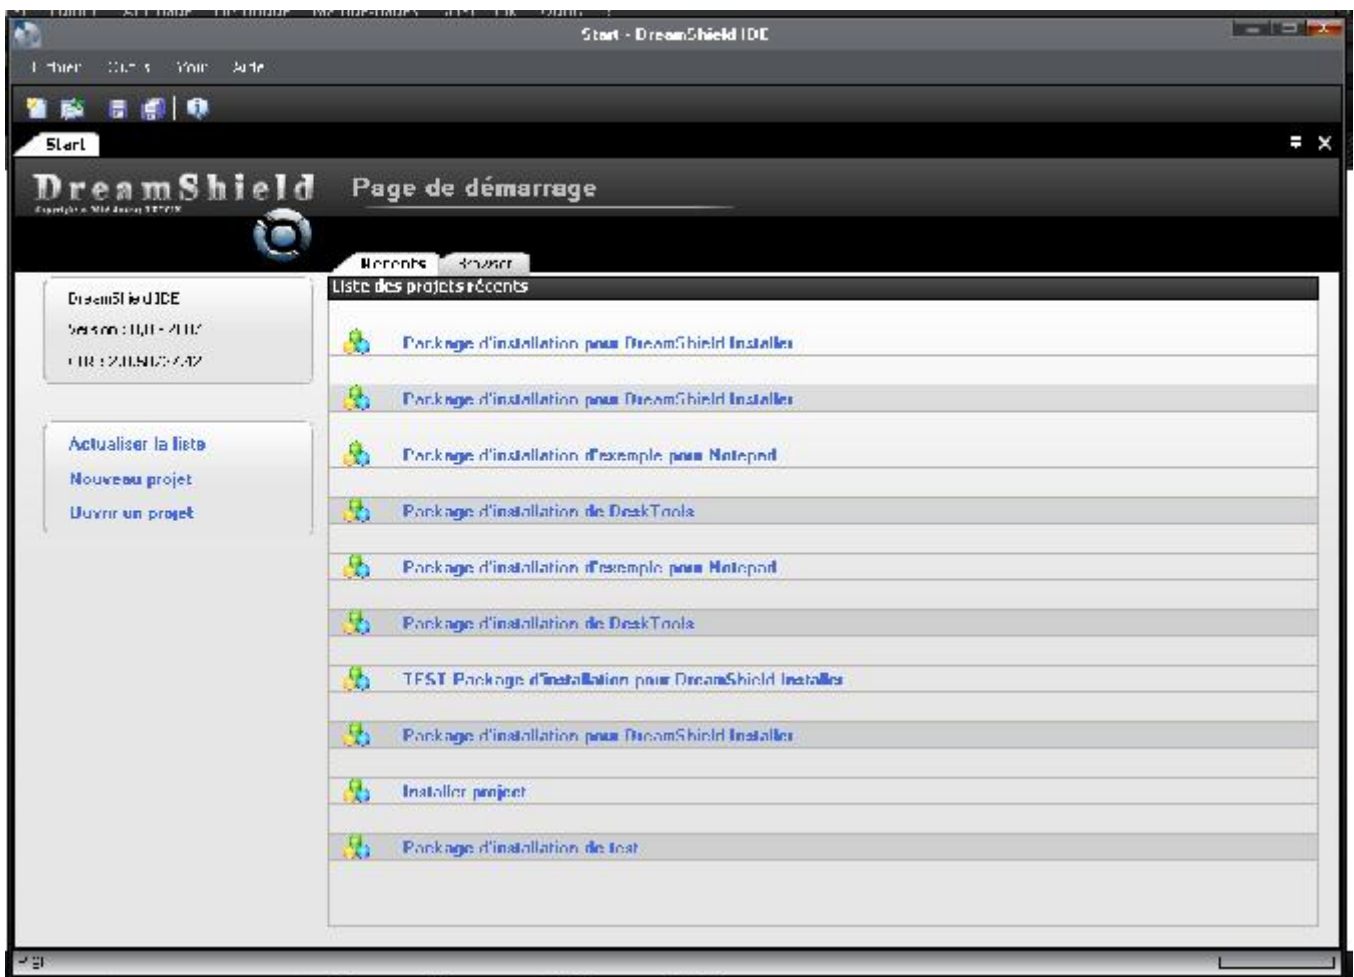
Start - DreamShield IDE

Fichier Outils Voir Aide

Start

DreamShield

Page de démarrage

Récents Browser

Liste des projets récents

DreamShield IDE
Version : 1.0.0 - 2012
CLR : 2.0.50727.42

Actualiser la liste
Nouveau projet
Ouvrir un projet

Package d'installation pour DreamShield Installer
Package d'installation pour DreamShield Installer
Package d'installation d'exemple pour Notepad
Package d'installation de DeskTools
Package d'installation d'exemple pour Notepad
Package d'installation de DeskTools
TEST Package d'installation pour DreamShield Installer
Package d'installation pour DreamShield Installer
Installer project
Package d'installation de test